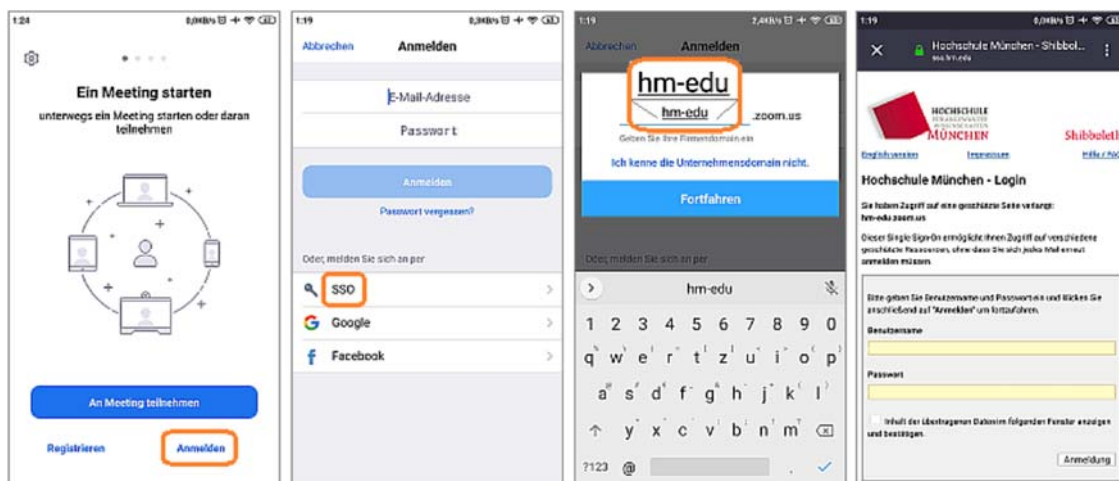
1:24

Ein Meeting starten

unterwegs ein Meeting starten oder daran teilnehmen

An Meeting teilnehmen

Registrieren

Anmelden

1:19

Abbrechen

Anmelden

E-Mail-Adresse

Passwort

Anmelden

Passwort vergessen?

Oder, melden Sie sich an per

SSO

Google

Facebook

1:19

Abbrechen

Anmelden

hm-edu

hm-edu

.zoom.us

Geben Sie Ihre Firmendomain ein

Ich kenne die Unternehmensdomain nicht.

Fortfahren

Oder, melden Sie sich an per

hm-edu

1 2 3 4 5 6 7 8 9 0

q w e r t z u i o p

a s d f g h j k l

y x c v b n m

?123 @

1:19

Hochschule München - Shibbol

sso.hm.edu

HOCHSCHULE MÜNCHEN

Shibboleth

English version

Impressum

Hilfe / FAQ

Hochschule München - Login

Sie haben Zugriff auf eine geschützte Seite verlangt: hm-edu.zoom.us

Dieser Single Sign-On ermöglicht Ihnen Zugriff auf verschiedene geschützte Ressourcen, ohne dass Sie sich jedes Mal erneut anmelden müssen.

Bitte geben Sie Benutzername und Passwort ein und klicken Sie anschließend auf "Anmelden" um fortzufahren.

Benutzername

Passwort

Inhalt der übertragenen Daten im folgenden Fenster anzeigen und bestätigen.

Anmeldung